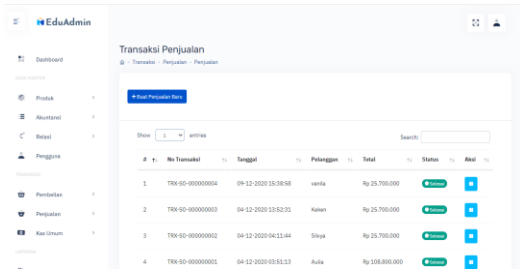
EduAdmin

Dashboard

DATA MASTER

Produk

Akuntansi

Relasi

Pengguna

TRANSAKSI

Pembelian

Penjualan

Kas Umum

LAPORAN

Transaksi Penjualan

Transaksi › Penjualan › Penjualan

+ Buat Penjualan Baru

Show 10 entries

Search:

| # | No Transaksi | Tanggal | Pelanggan | Total | Status | Aksi |
|---|---|---|---|---|---|---|
| 1 | TRX-SO-000000004 | 09-12-2020 15:38:58 | vanila | Rp 25.700.000 | Selesai | |
| 2 | TRX-SO-000000003 | 04-12-2020 13:52:31 | Kelan | Rp 25.700.000 | Selesai | |
| 3 | TRX-SO-000000002 | 04-12-2020 04:11:44 | Silvya | Rp 25.700.000 | Selesai | |
| 4 | TRX-SO-000000001 | 04-12-2020 03:51:13 | Aulia | Rp 108.800.000 | Selesai | |